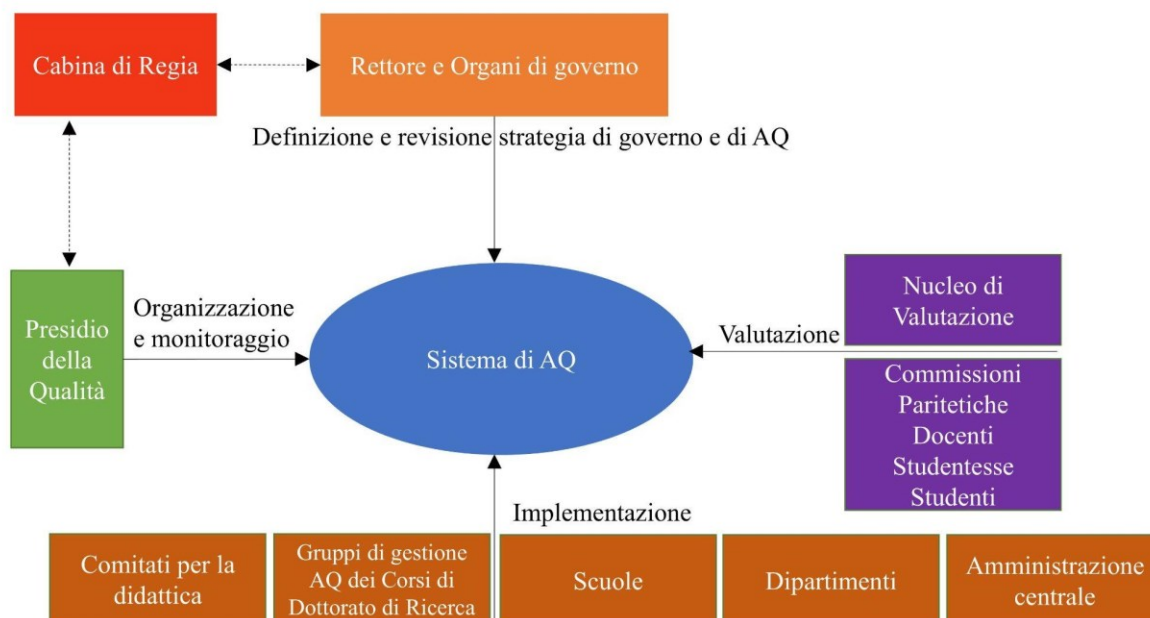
Cabina di Regia

Rettore e Organi di governo

Definizione e revisione strategia di governo e di AQ

Presidio della Qualità

Organizzazione e monitoraggio

Sistema di AQ

Valutazione

Nucleo di Valutazione

Commissioni Paritetiche Docenti Studentesse Studenti

Implementazione

Comitati per la didattica

Gruppi di gestione AQ dei Corsi di Dottorato di Ricerca

Scuole

Dipartimenti

Amministrazione centrale